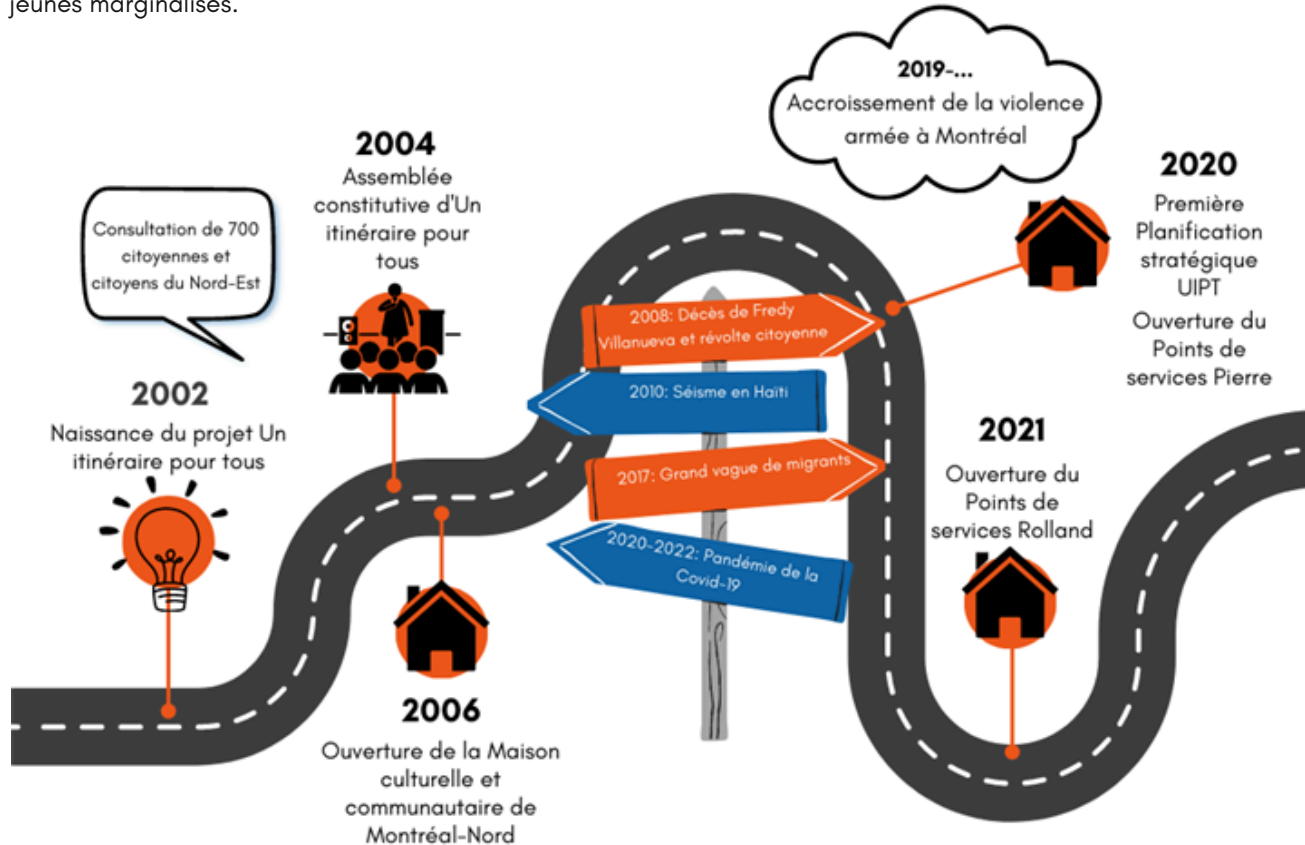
jeunes marginalisés.

2019-...
Accroissement de la violence armée à Montréal

2004
Assemblée constitutive d'Un itinéraire pour tous

Consultation de 700 citoyennes et citoyens du Nord-Est

2020
Première Planification stratégique UIPT
Ouverture du Points de services Pierre

2008: Décès de Fredy Villanueva et révolte citoyenne

2010: Séisme en Haïti

2017: Grand vague de migrants

2020-2022: Pandémie de la Covid-19

2002
Naissance du projet Un itinéraire pour tous

2021
Ouverture du Points de services Rolland

2006
Ouverture de la Maison culturelle et communautaire de Montréal-Nord